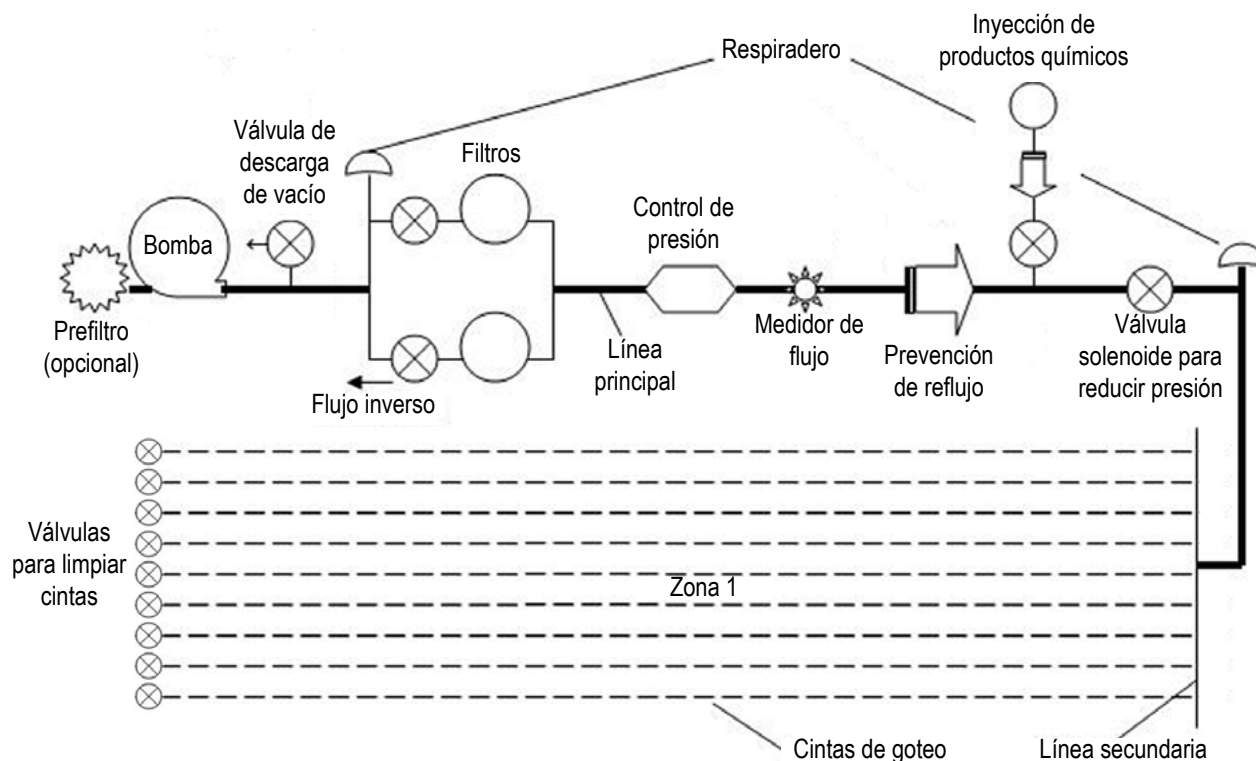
Respiradero

Inyección de productos químicos

Válvula de descarga de vacío

Filtros

Bomba

Control de presión

Prefiltro (opcional)

Línea principal

Medidor de flujo

Prevención de reflujo

Válvula solenoide para reducir presión

Flujo inverso

Válvulas para limpiar cintas

Zona 1

Cintas de goteo

Línea secundaria